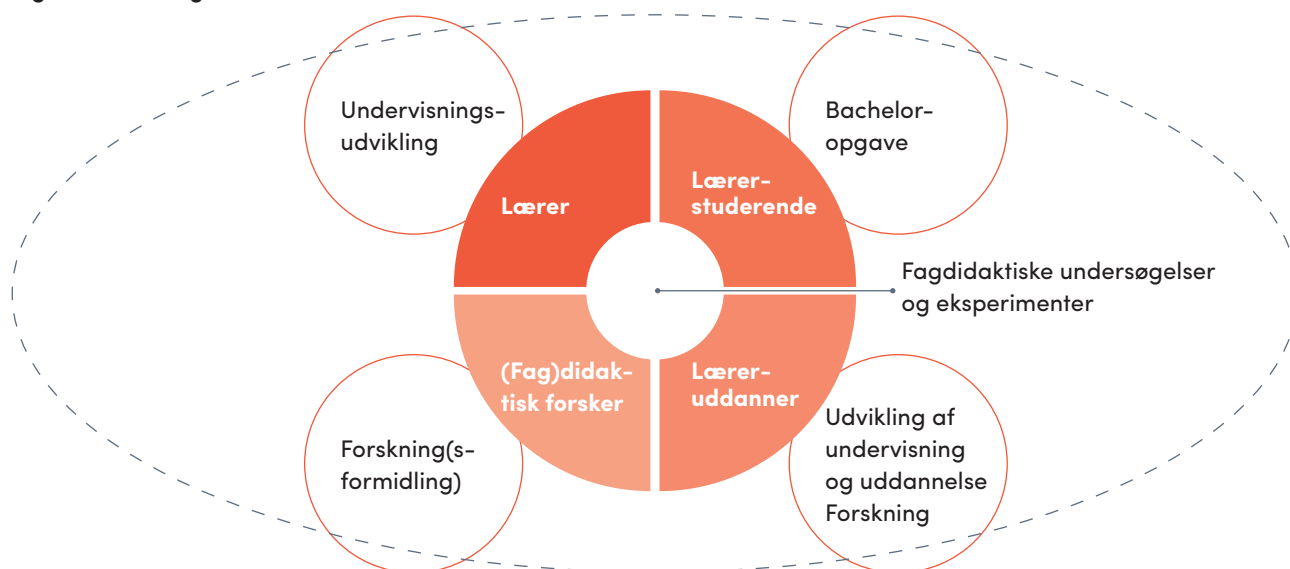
Undervisningsudvikling

Lærer

Lærerstuderende

Bacheloropgave

Fagdidaktiske undersøgelser og eksperimenter

(Fag)didaktisk forsker

Lærer-uddanner

Forskning(s-formidling)

Udvikling af undervisning og uddannelse Forskning